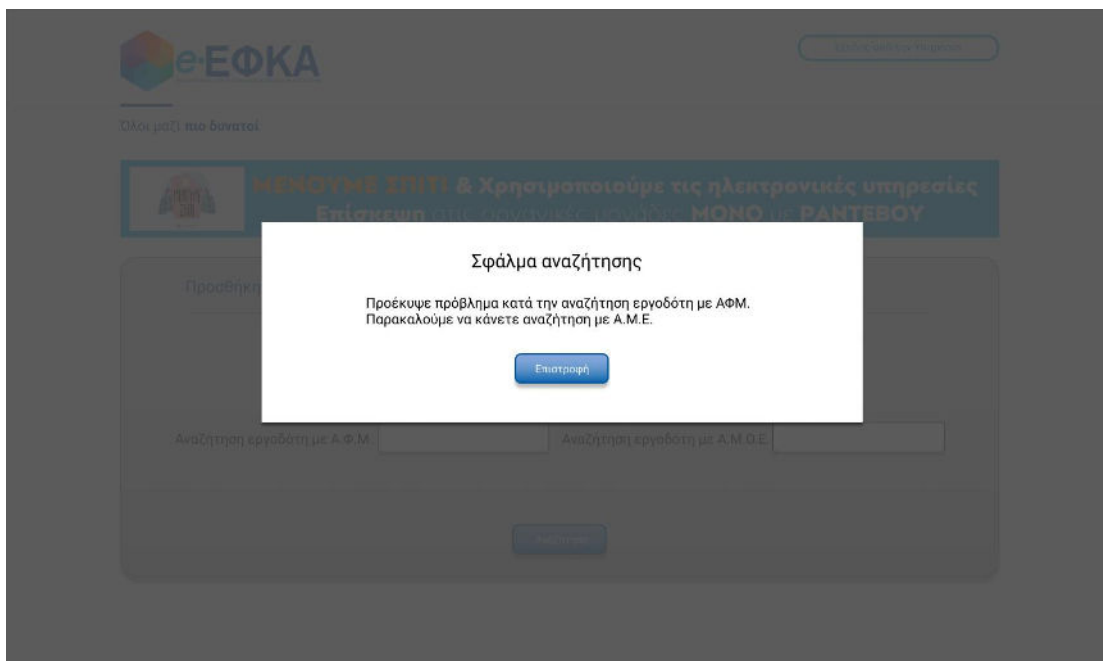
e-ΕΦΚΑ

Όλοι μαζί πιο δυνατοί

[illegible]

ΜΕΝΟΥΜΕ ΣΠΙΤΙ & Χρησιμοποιούμε τις ηλεκτρονικές υπηρεσίες
Επίσκεψη στις τοπικές μονάδες ΜΟΝΟ με ΡΑΝΤΕΒΟΥ

Προσθήκη

Σφάλμα αναζήτησης

Προέκυψε πρόβλημα κατά την αναζήτηση εργοδότη με ΑΦΜ.
Παρακαλούμε να κάνετε αναζήτηση με Α.Μ.Ε.

Επιστροφή

Αναζήτηση εργοδότη με Α.Φ.Μ.

Αναζήτηση εργοδότη με Α.Μ.Ο.Ε.

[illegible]